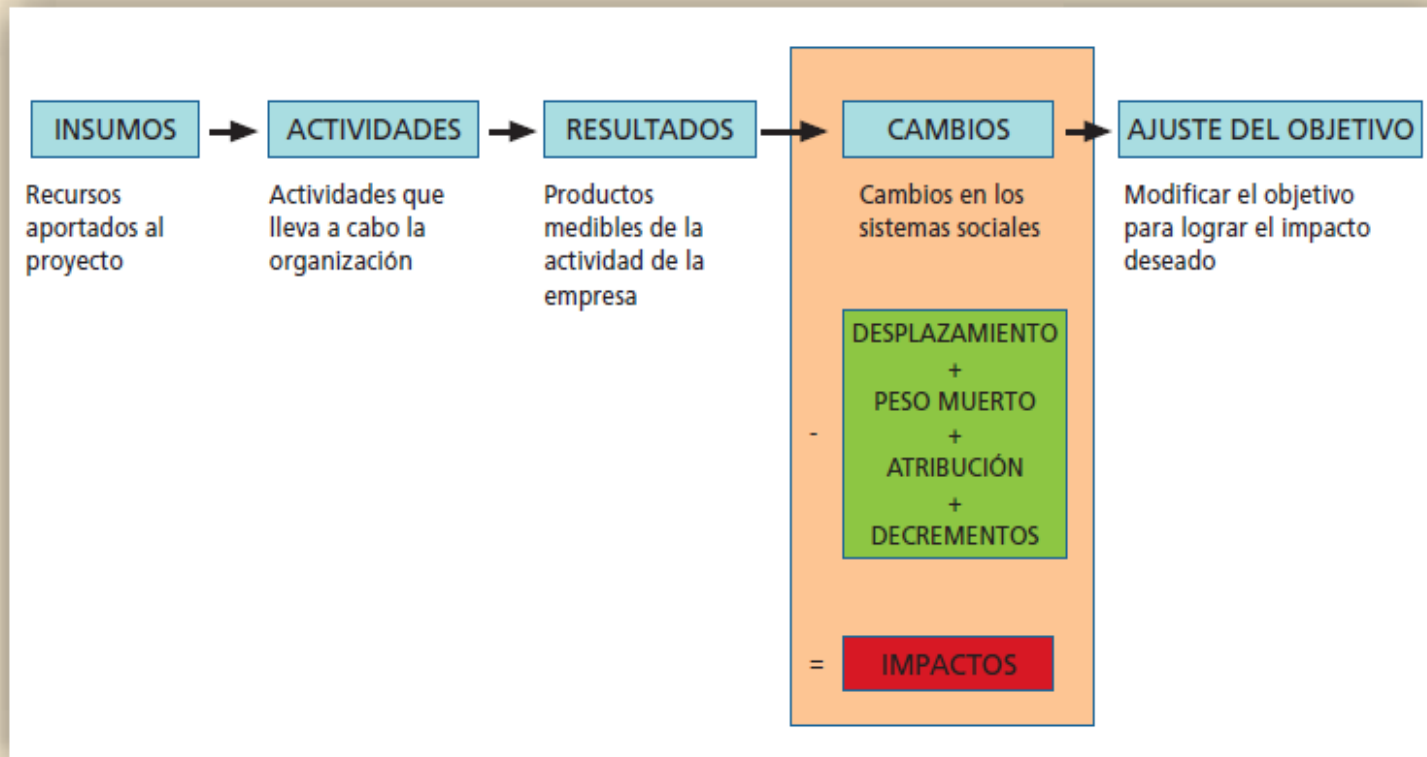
INSUMOS

Recursos aportados al proyecto

ACTIVIDADES

Actividades que lleva a cabo la organización

RESULTADOS

Productos medibles de la actividad de la empresa

CAMBIOS

Cambios en los sistemas sociales

-

DESPLAZAMIENTO
+
PESO MUERTO
+
ATRIBUCIÓN
+
DECREMENTOS

=

IMPACTOS

AJUSTE DEL OBJETIVO

Modificar el objetivo para lograr el impacto deseado